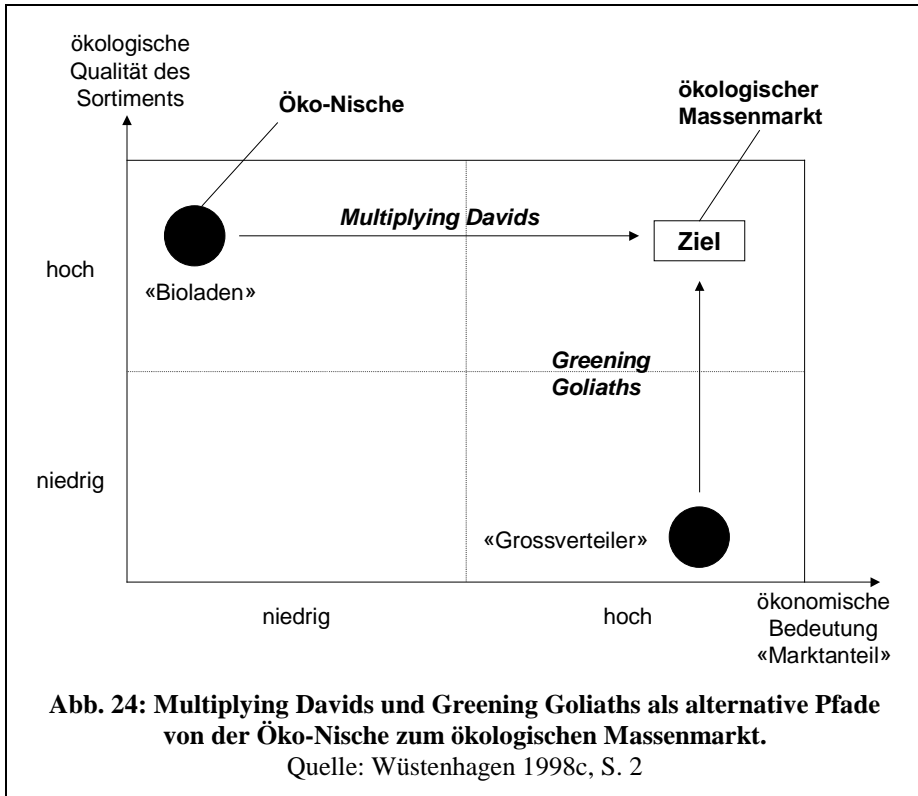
ökologische Qualität des Sortiments

Öko-Nische

ökologischer Massenmarkt

Multiplying Davids

Ziel

hoch

«Bioladen»

Greening Goliaths

niedrig

«Grossverteiler»

niedrig

hoch

ökonomische Bedeutung «Marktanteil»

**Abb. 24: Multiplying Davids und Greening Goliaths als alternative Pfade von der Öko-Nische zum ökologischen Massenmarkt.**

Quelle: Wüstenhagen 1998c, S. 2